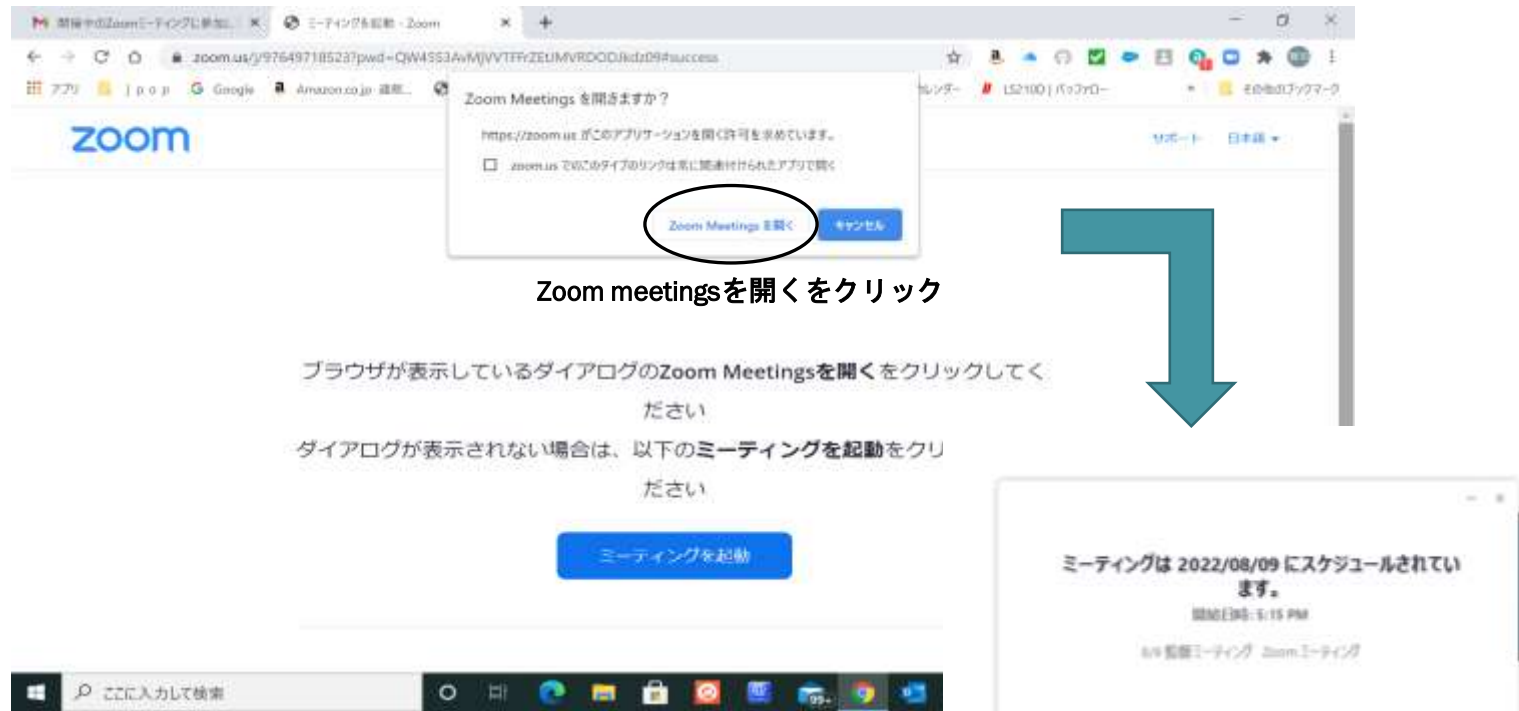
M 開催中のZoomミーティングに参加 ×
ミーティングを起動 - Zoom ×
zoom.us/j/97649718523?pwd=QW4553AvMjVVTFFrZEUMVRDODJkdz09#success
アプリ
Google
Amazon.co.jp
LS210D | バッファロー
その他のブックマーク
zoom
サポート 日本語
Zoom Meetings を開きますか？
https://zoom.us がこのアプリケーションを開く許可を求めています。
zoom.us でのこのタイプのリンクは常に関連付けられたアプリで開く
Zoom Meetings を開く
キャンセル
Zoom meetingsを開くをクリック
ブラウザが表示しているダイアログのZoom Meetingsを開くをクリックしてください
ダイアログが表示されない場合は、以下のミーティングを起動をクリ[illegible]ださい
ミーティングを起動
ここに入力して検索
ミーティングは 2022/08/09 にスケジュールされています。
開始日時: 5:15 PM
8/9 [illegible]ミーティング Zoom ミーティング